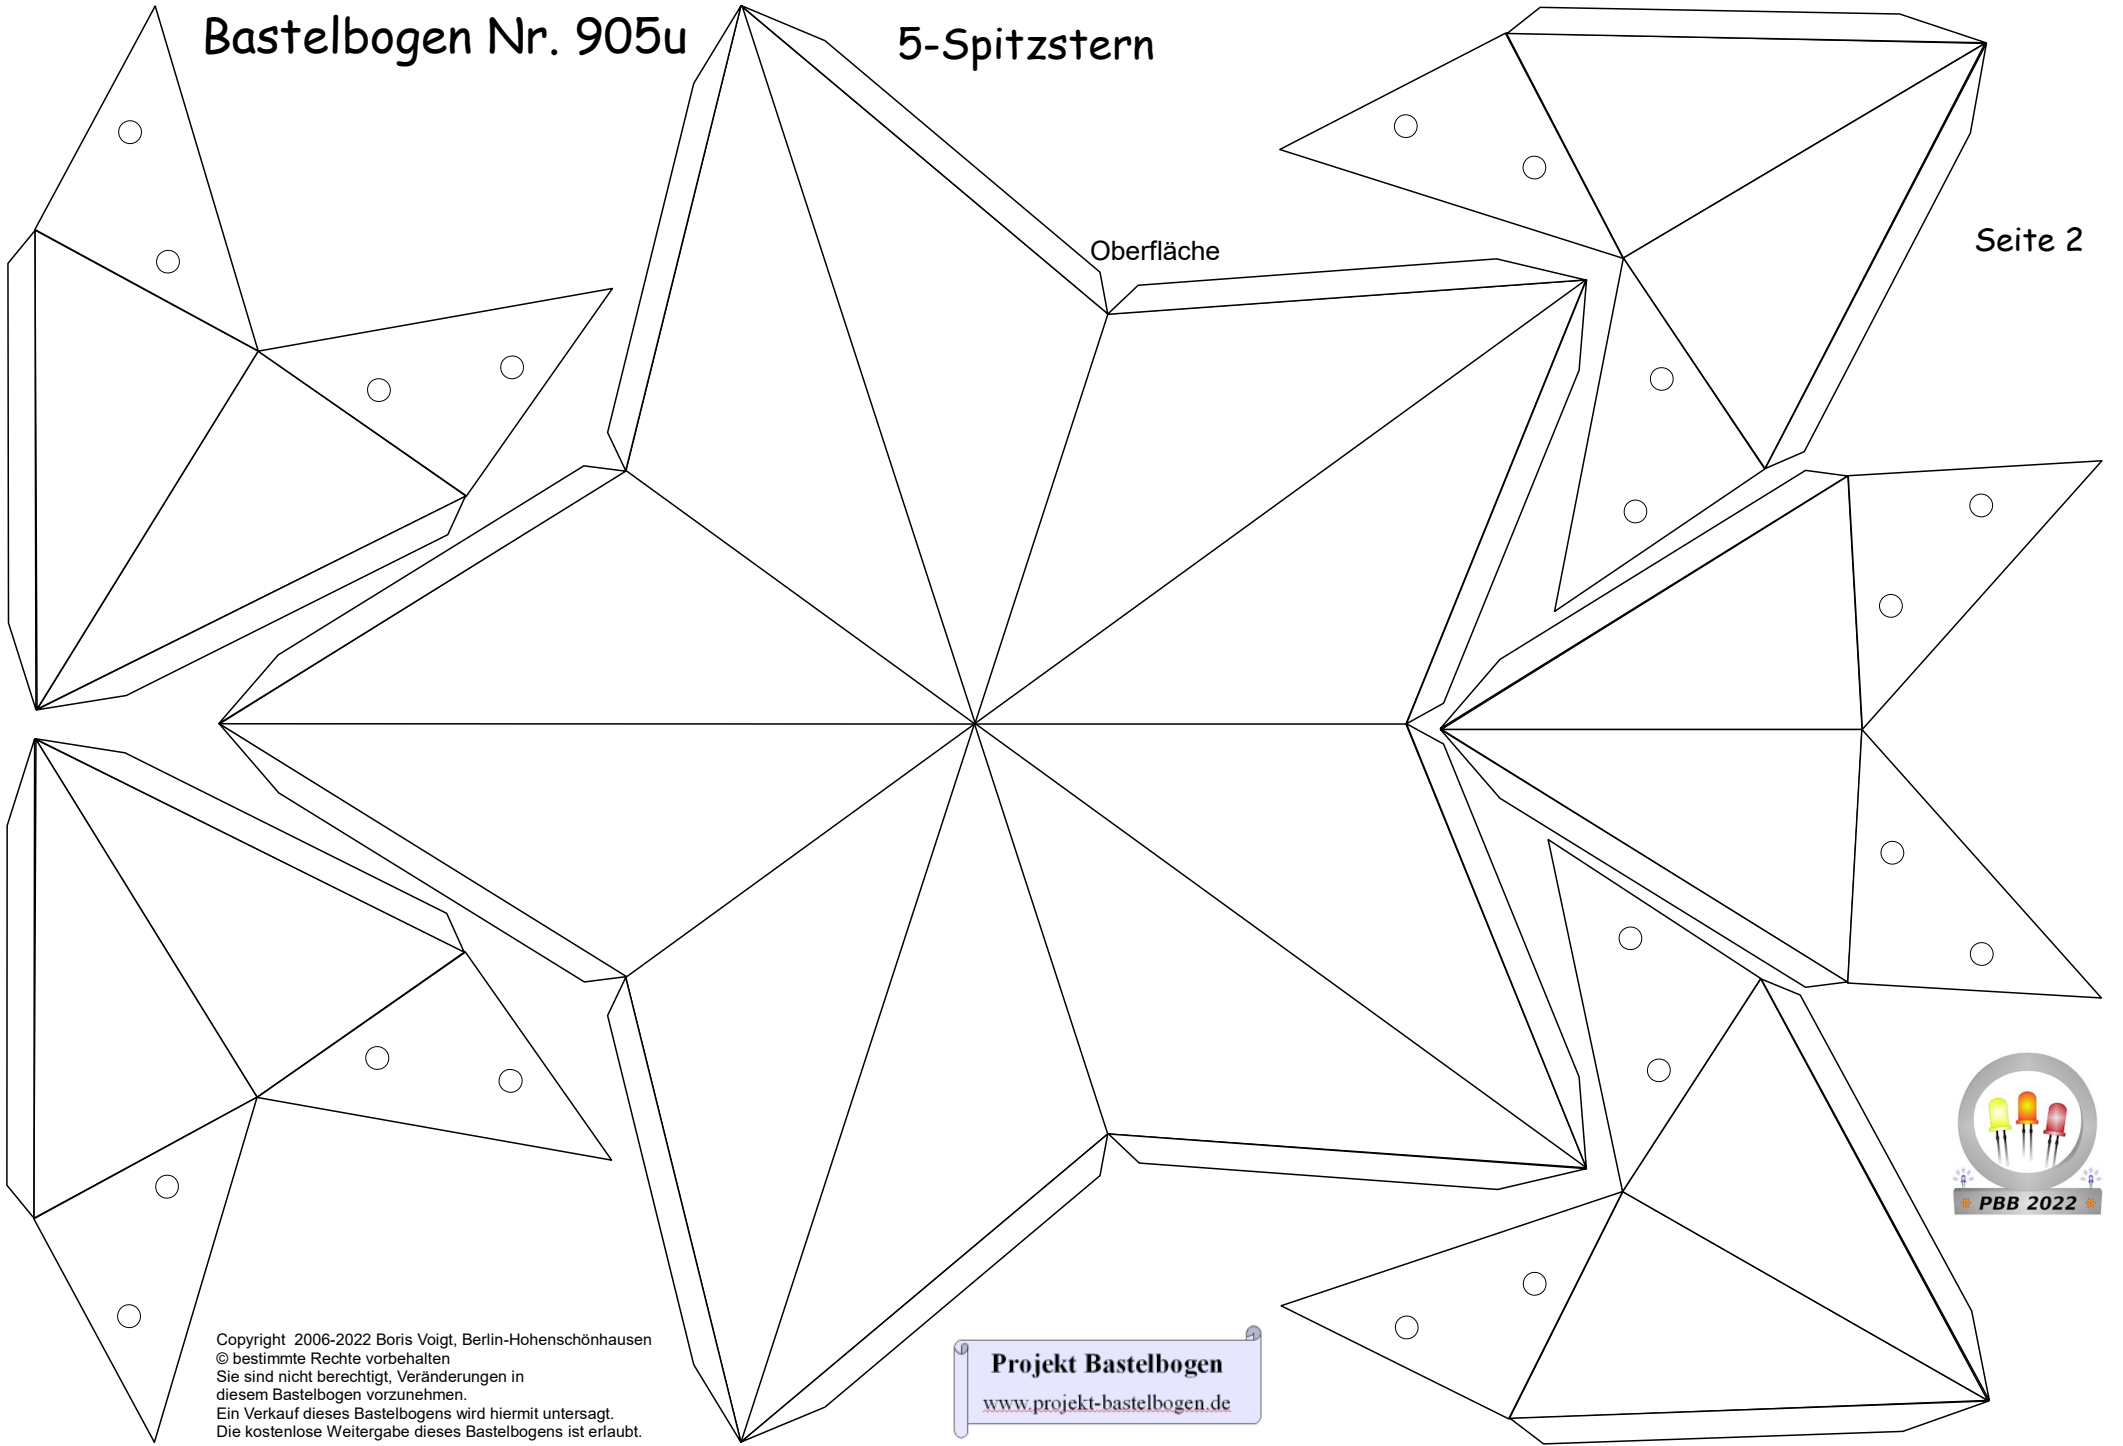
Bastelbogen Nr. 905u

5-Spitzstern

Oberfläche

Seite 2

PBB 2022

Copyright 2006-2022 Boris Voigt, Berlin-Hohenschönhausen
© bestimmte Rechte vorbehalten
Sie sind nicht berechtigt, Veränderungen in diesem Bastelbogen vorzunehmen.
Ein Verkauf dieses Bastelbogens wird hiermit untersagt.
Die kostenlose Weitergabe dieses Bastelbogens ist erlaubt.

Projekt Bastelbogen
www.projekt-bastelbogen.de